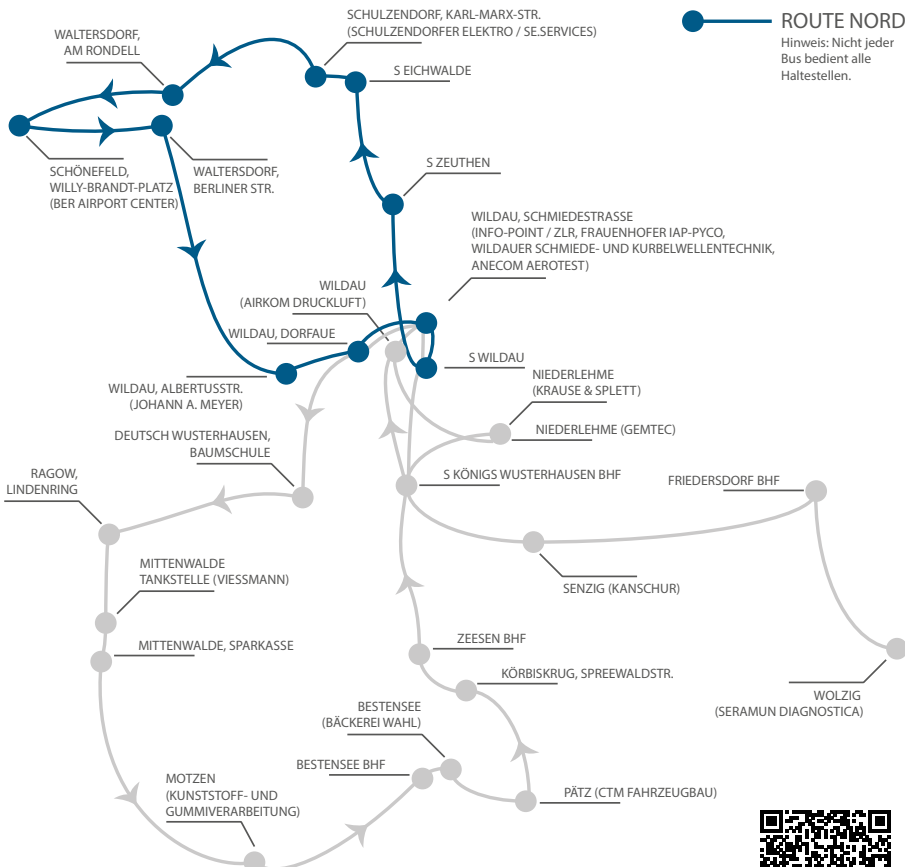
ROUTE NORD
Hinweis: Nicht jeder Bus bedient alle Haltestellen.

WALTERSDORF, AM RONDELL

SCHULZENDORF, KARL-MARX-STR. (SCHULZENDORFER ELEKTRO / SE.SERVICES)

S EICHWALDE

SCHÖNEFELD, WILLY-BRANDT-PLATZ (BER AIRPORT CENTER)

WALTERSDORF, BERLINER STR.

S ZEUTHEN

WILDAU, SCHMIEDESTRASSE (INFO-POINT / ZLR, FRAUENHOFER IAP-PYCO, WILDAUER SCHMIEDE- UND KURBELWELLENTECHNIK, ANECOM AEROTEST)

WILDAU (AIRKOM DRUCKLUFT)

WILDAU, DORFAUE

S WILDAU

WILDAU, ALBERTUSSTR. (JOHANN A. MEYER)

NIEDERLEHME (KRAUSE & SPLETT)

NIEDERLEHME (GEMTEC)

DEUTSCH WUSTERHAUSEN, BAUMSCHULE

RAGOW, LINDENRING

S KÖNIGS WUSTERHAUSEN BHF

FRIEDERSDORF BHF

MITTENWALDE TANKSTELLE (VIESSMANN)

SENZIG (KANSCHUR)

MITTENWALDE, SPARKASSE

ZEESEN BHF

KÖRBISKRUG, SPREEWALDSTR.

WOLZIG (SERAMUN DIAGNOSTICA)

BESTENSEE (BÄCKEREI WAHL)

BESTENSEE BHF

MOTZEN (KUNSTSTOFF- UND GUMMIVERARBEITUNG)

PÄTZ (CTM FAHRZEUGBAU)